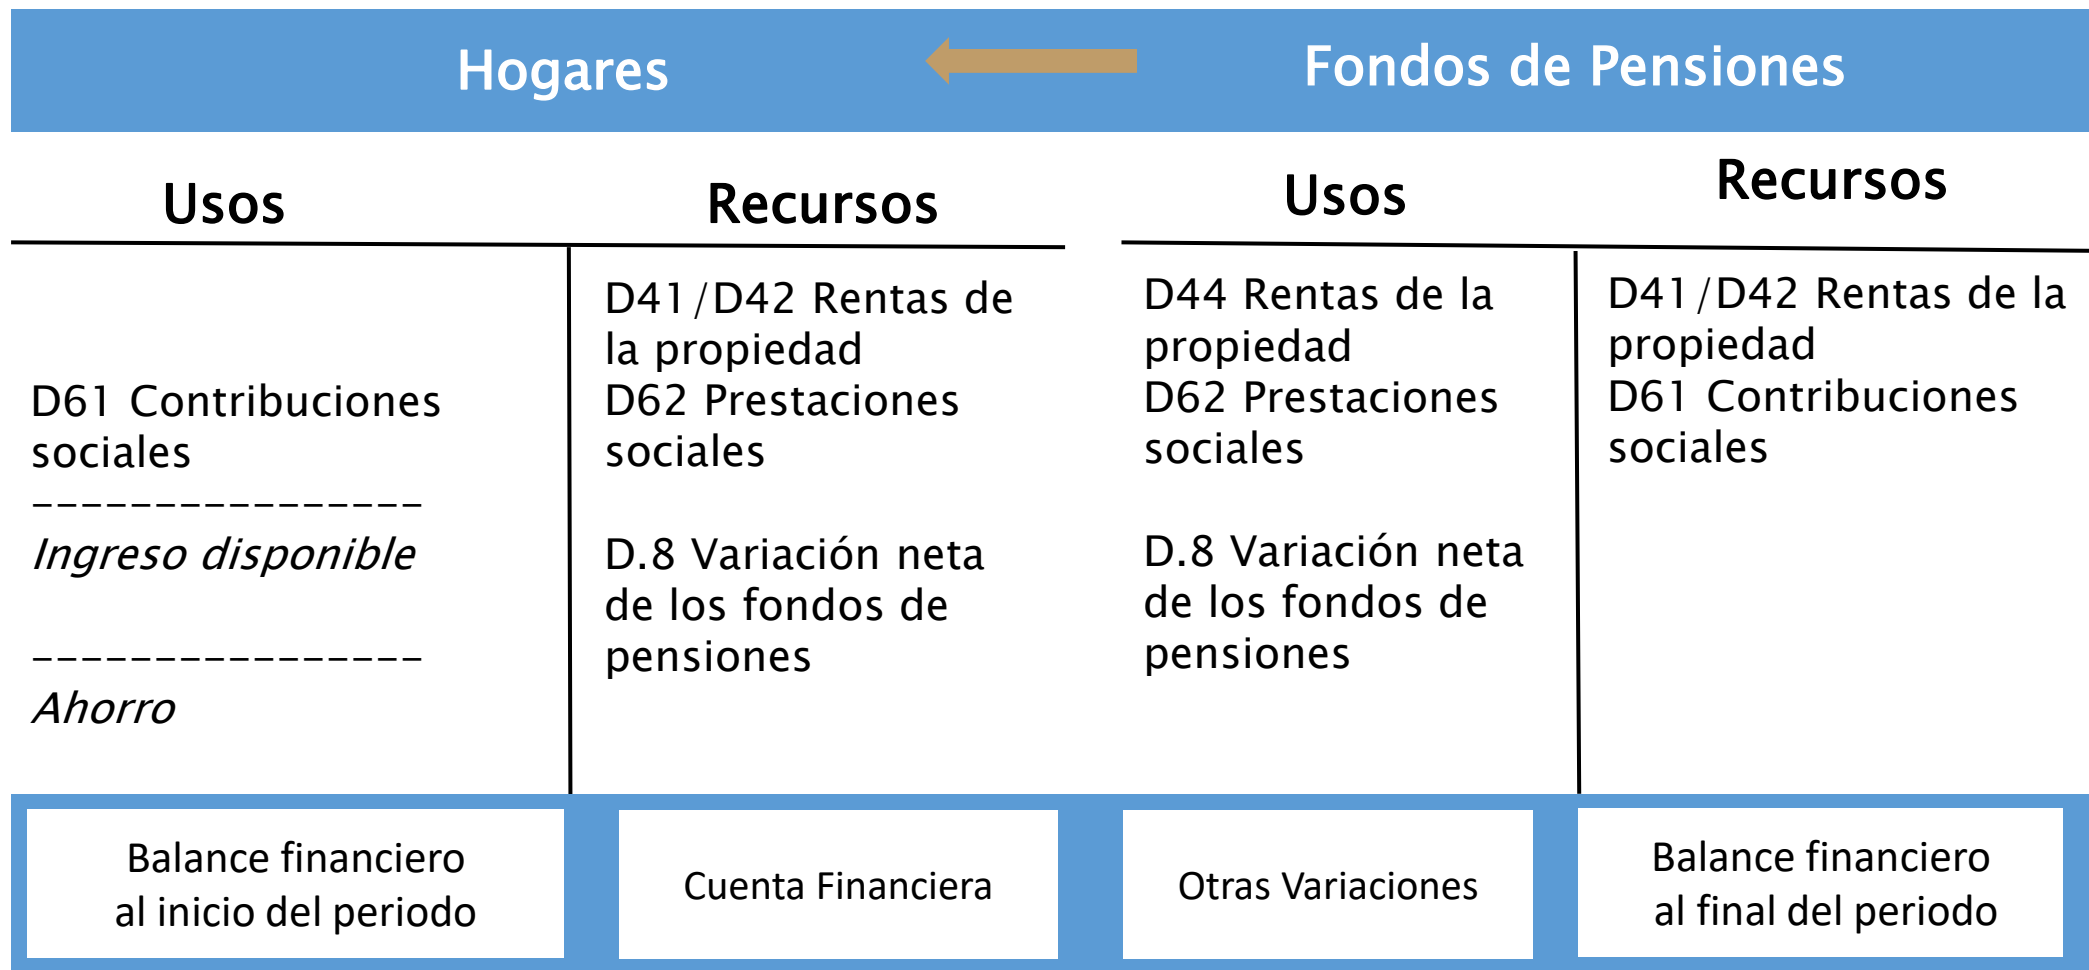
Hogares

Fondos de Pensiones

Usos

Recursos

D61 Contribuciones sociales

----------------

*Ingreso disponible*

----------------

*Ahorro*

D41/D42 Rentas de la propiedad
D62 Prestaciones sociales

D.8 Variación neta de los fondos de pensiones

Usos

Recursos

D44 Rentas de la propiedad
D62 Prestaciones sociales

D.8 Variación neta de los fondos de pensiones

D41/D42 Rentas de la propiedad
D61 Contribuciones sociales

Balance financiero al inicio del periodo

Cuenta Financiera

Otras Variaciones

Balance financiero al final del periodo